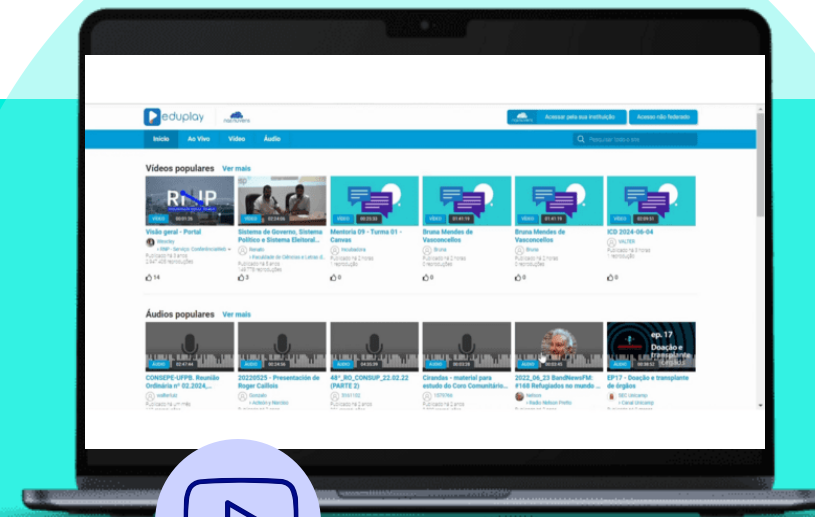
eduplay

Acessar pela sua instituição

Acesso não federado

Início

Ao Vivo

Vídeo

Áudio

Pesquisar todo o site

Vídeos populares

Ver mais

VÍDEO

Visão geral - Portal

VÍDEO

Sistema de Governo, Sistema Político e Sistema Eleitoral...

VÍDEO

Mentoria 09 - Turma 01 - Canvas

VÍDEO

Bruna Mendes de Vasconcellos

VÍDEO

Bruna Mendes de Vasconcellos

VÍDEO

ICD 2024-06-04

14

3

0

0

0

0

Áudios populares

Ver mais

ÁUDIO

CONSEPE-UFPB: Reunião Ordinária nº 02.2024,...

ÁUDIO

20220525 - Presentación de Roger Caillois

ÁUDIO

48ª_RO_CONSUP_22.02.22 (PARTE 2)

ÁUDIO

Cirandas - material para estudo do Coro Comentário...

ÁUDIO

2022_06_23 BandNewsFM: #168 Refugiados no mundo ...

ÁUDIO

ep. 17

EP17 - Doação e transplante de órgãos